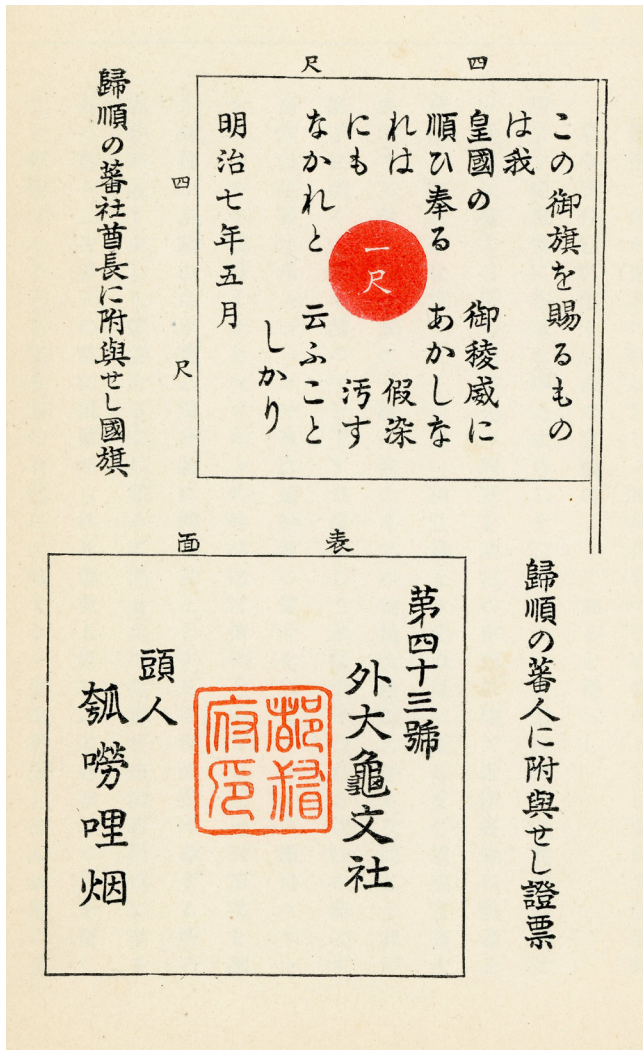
四尺

四尺

歸順の蕃社酋長に附與せし國旗

この御旗を賜るものは我皇國の御稜威に順ひ奉るものなれはあかしなれは假染にも汚すなかれと云ふことしかり

一尺

明治七年五月

表面

歸順の蕃人に附與せし證票

第四十三號
外大龜文社
頭人
瓠嘮哩烟

都督府印